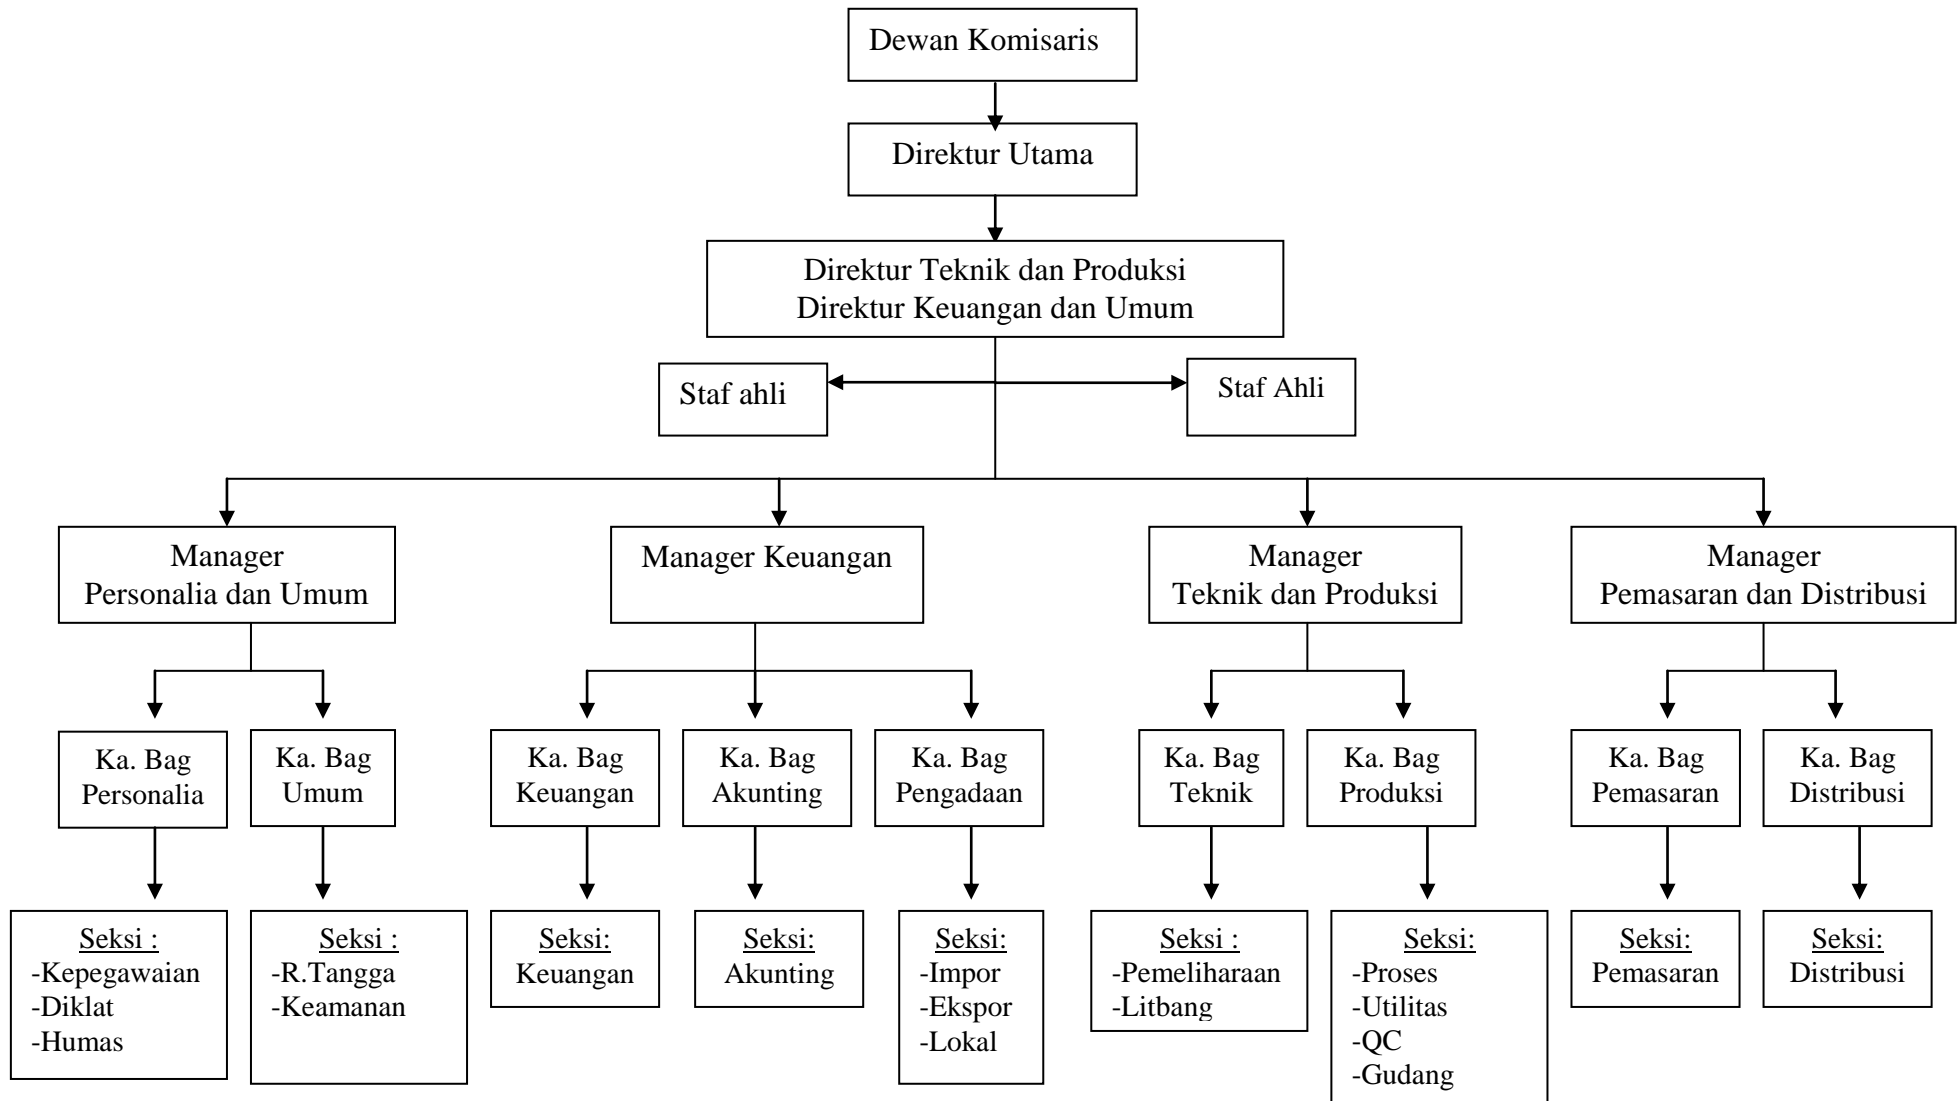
Dewan Komisaris

Direktur Utama

Direktur Teknik dan Produksi
Direktur Keuangan dan Umum

Staf ahli

Staf Ahli

Manager
Personalia dan Umum

Manager Keuangan

Manager
Teknik dan Produksi

Manager
Pemasaran dan Distribusi

Ka. Bag
Personalia

Ka. Bag
Umum

Ka. Bag
Keuangan

Ka. Bag
Akunting

Ka. Bag
Pengadaan

Ka. Bag
Teknik

Ka. Bag
Produksi

Ka. Bag
Pemasaran

Ka. Bag
Distribusi

Seksi :
-Kepegawaian
-Diklat
-Humas

Seksi :
-R.Tangga
-Keamanan

Seksi:
Keuangan

Seksi:
Akunting

Seksi:
-Impor
-Ekspor
-Lokal

Seksi :
-Pemeliharaan
-Litbang

Seksi:
-Proses
-Utilitas
-QC
-Gudang

Seksi:
Pemasaran

Seksi:
Distribusi